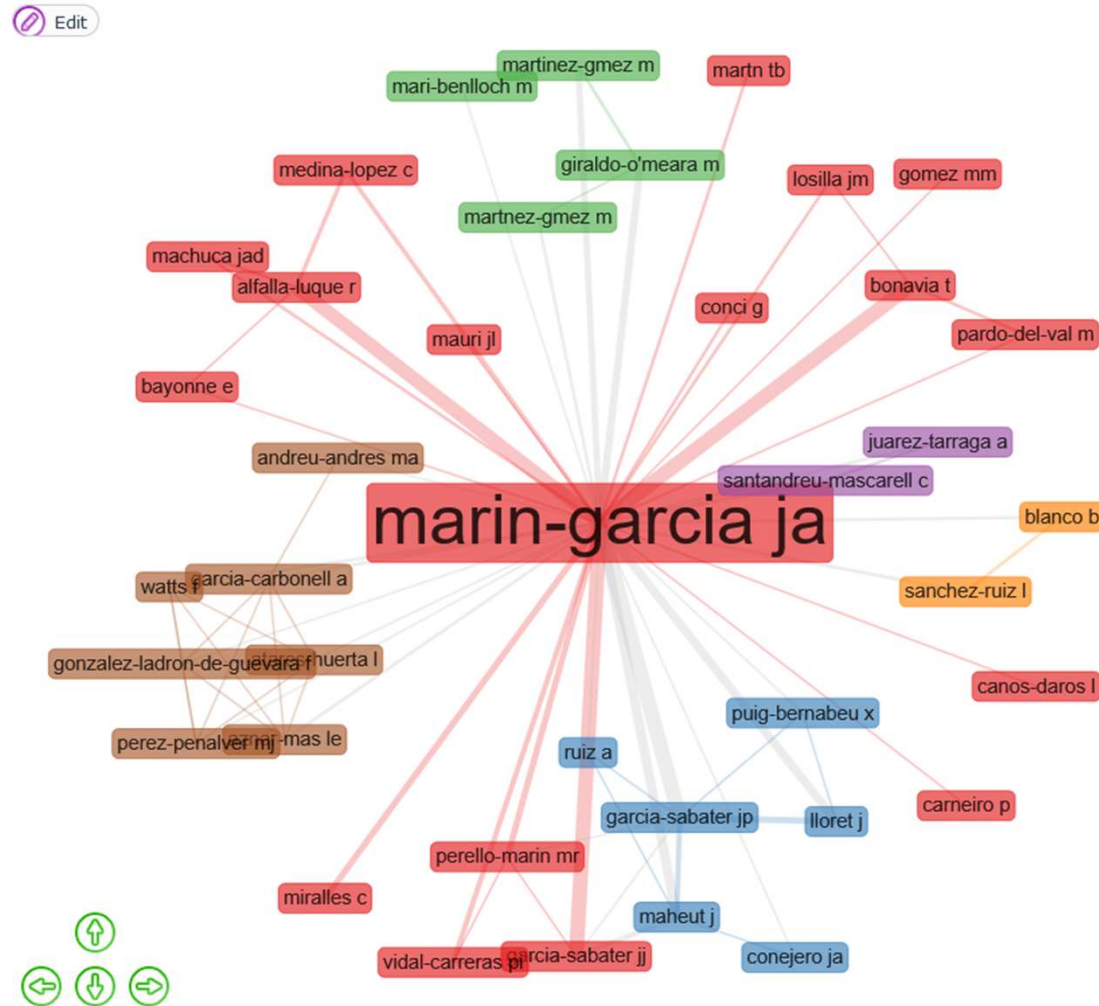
Edit

martinez-gmez m
mari-benlloch m
martn tb
medina-lopez c
giraldo-o'meara m
losilla jm
gomez mm
martnez-gmez m
machuca jad
alfalla-luque r
bonavia t
conci g
pardo-del-val m
mauri jl
bayonne e
juarez-tarraga a
andreu-andres ma
santandreu-mascarell c
marin-garcia ja
blanco b
watts f
garcia-carbonell a
sanchez-ruiz l
gonzalez-ladron-de-guevara f
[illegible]-huerta l
canos-daros l
puig-bernabeu x
perez-penalver mj
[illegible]-mas le
ruiz a
carneiro p
garcia-sabater jp
lloret j
perello-marin mr
miralles c
maheut j
vidal-carreras pi
garcia-sabater jj
conejero ja